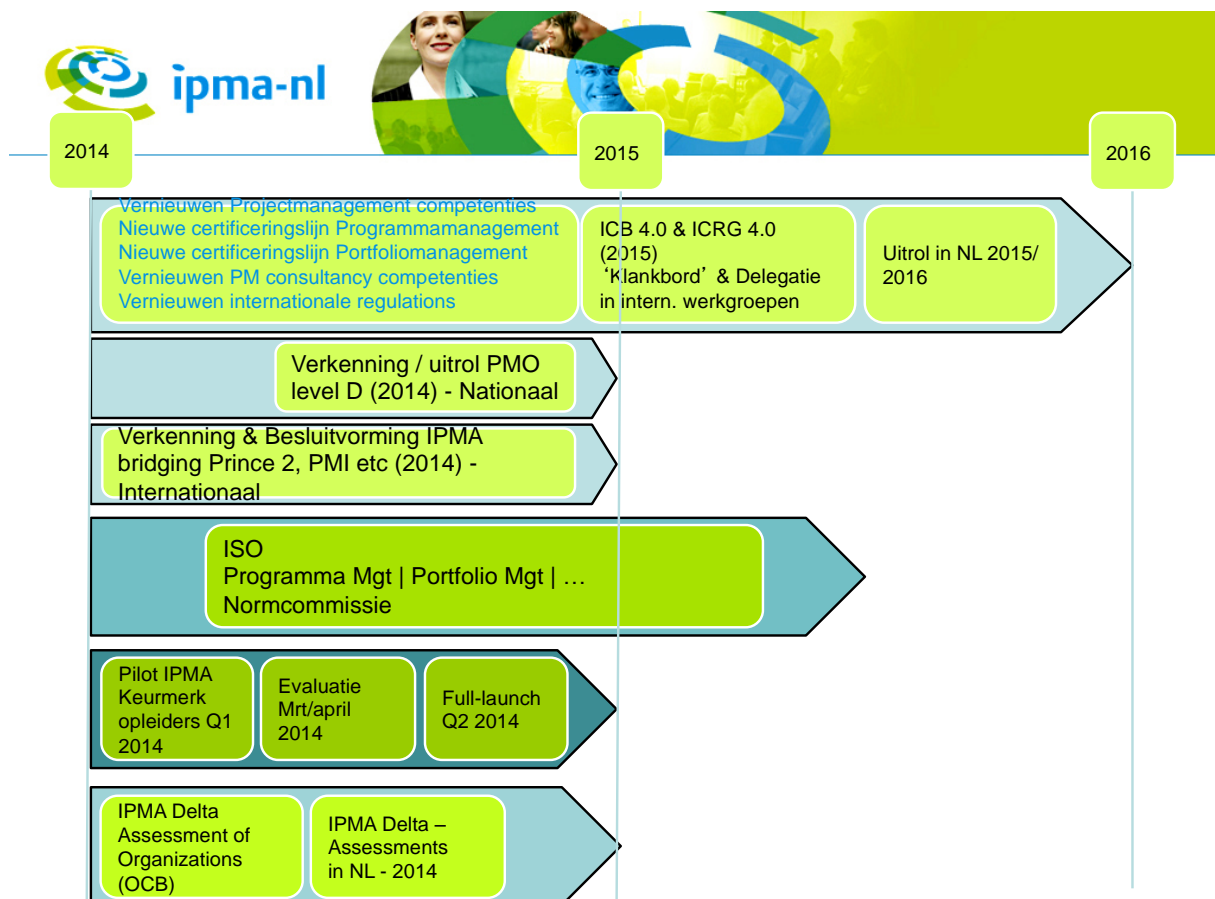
ipma-nl

2014

2015

2016

Vernieuwen Projectmanagement competenties
Nieuwe certificeringslijn Programmamanagement
Nieuwe certificeringslijn Portfoliomanagement
Vernieuwen PM consultancy competenties
Vernieuwen internationale regulations

ICB 4.0 & ICRG 4.0 (2015)
'Klankbord' & Delegatie in intern. werkgroepen

Uitrol in NL 2015/ 2016

Verkenning / uitrol PMO level D (2014) - Nationaal

Verkenning & Besluitvorming IPMA bridging Prince 2, PMI etc (2014) - Internationaal

ISO
Programma Mgt | Portfolio Mgt | …
Normcommissie

Pilot IPMA Keurmerk opleiders Q1 2014

Evaluatie Mrt/april 2014

Full-launch Q2 2014

IPMA Delta Assessment of Organizations (OCB)

IPMA Delta – Assessments in NL - 2014